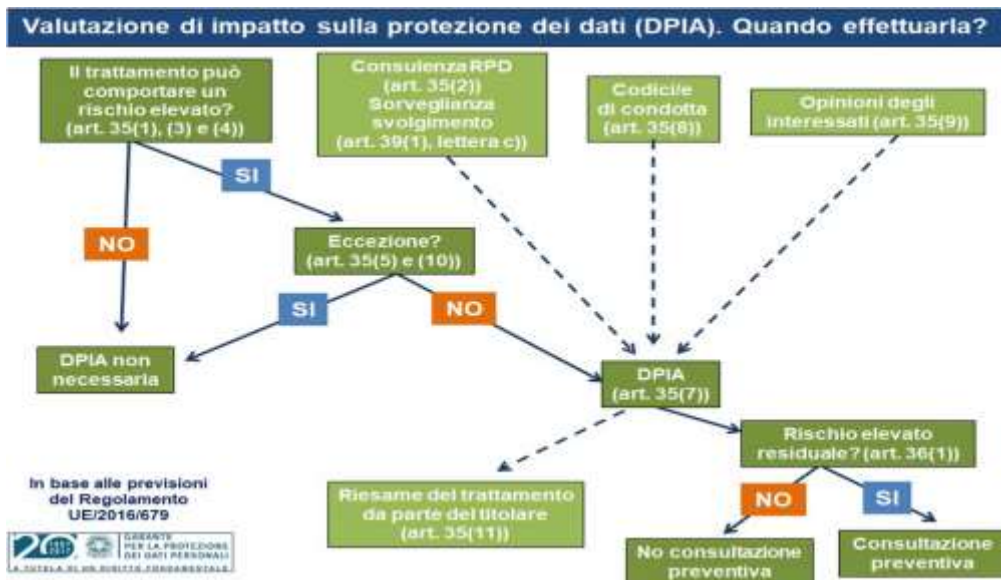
Valutazione di impatto sulla protezione dei dati (DPIA). Quando effettuarla?

Il trattamento può comportare un rischio elevato? (art. 35(1), (3) e (4))

Consulenza RPD (art. 35(2)) Sorveglianza svolgimento (art. 39(1), lettera c))

Codici/e di condotta (art. 35(8))

Opinioni degli interessati (art. 35(9))

SI

NO

Eccezione? (art. 35(5) e (10))

SI

NO

DPIA non necessaria

DPIA (art. 35(7))

Rischio elevato residuale? (art. 36(1))

In base alle previsioni del Regolamento UE/2016/679

Riesame del trattamento da parte del titolare (art. 35(11))

NO

SI

No consultazione preventiva

Consultazione preventiva

20 GARANTE PER LA PROTEZIONE DEI DATI PERSONALI
A TUTELA DI UN DIRITTO FONDAMENTALE